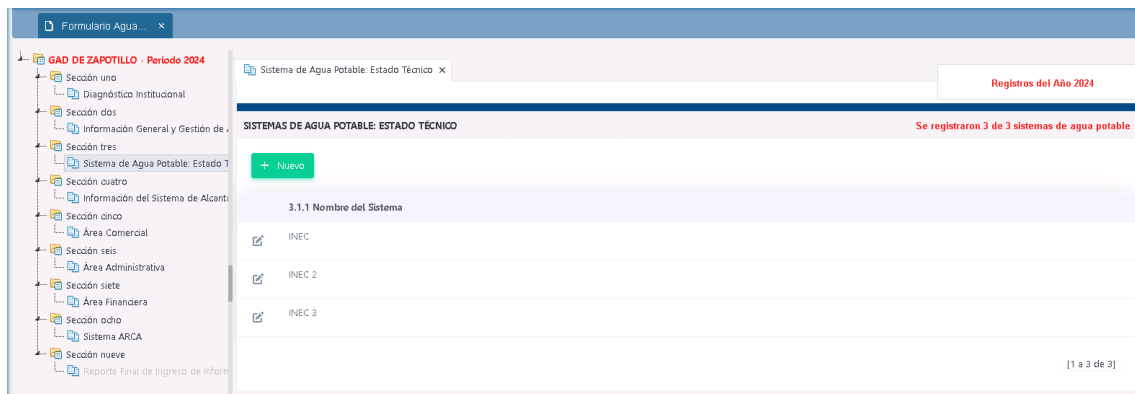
Formulario Agua... ×

GAD DE ZAPOTILLO - Periodo 2024
Sección uno
Diagnóstico Institucional
Sección dos
Información General y Gestión de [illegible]
Sección tres
Sistema de Agua Potable: Estado T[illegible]
Sección cuatro
Información del Sistema de Alcant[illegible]
Sección cinco
Área Comercial
Sección seis
Área Administrativa
Sección siete
Área Financiera
Sección ocho
Sistema ARCA
Sección nueve
Reporte Final de Ingreso de Inform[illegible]

Sistema de Agua Potable: Estado Técnico ×

Registros del Año 2024

SISTEMAS DE AGUA POTABLE: ESTADO TÉCNICO
Se registraron 3 de 3 sistemas de agua potable

+ Nuevo

| 3.1.1 Nombre del Sistema |
|---|
| INEC |
| INEC 2 |
| INEC 3 |

[1 a 3 de 3]